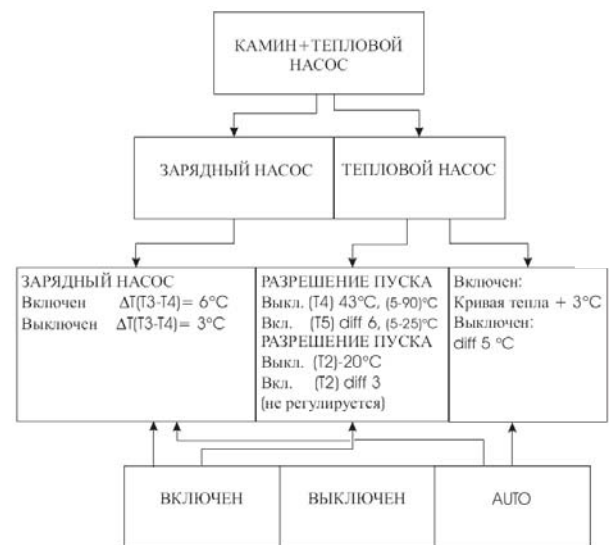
КАМИН+ТЕПЛОВОЙ НАСОС

ЗАРЯДНЫЙ НАСОС

ТЕПЛОВОЙ НАСОС

ЗАРЯДНЫЙ НАСОС
Включен $\Delta T(T3-T4)= 6°C$
Выключен $\Delta T(T3-T4)= 3°C$

РАЗРЕШЕНИЕ ПУСКА
Выкл. (T4) 43°C, (5-90)°C
Вкл. (T5) diff 6, (5-25)°C
РАЗРЕШЕНИЕ ПУСКА
Выкл. (T2)-20°C
Вкл. (T2) diff 3
(не регулируется)

Включен:
Кривая тепла + 3°C
Выключен:
diff 5 °C

ВКЛЮЧЕН

ВЫКЛЮЧЕН

AUTO